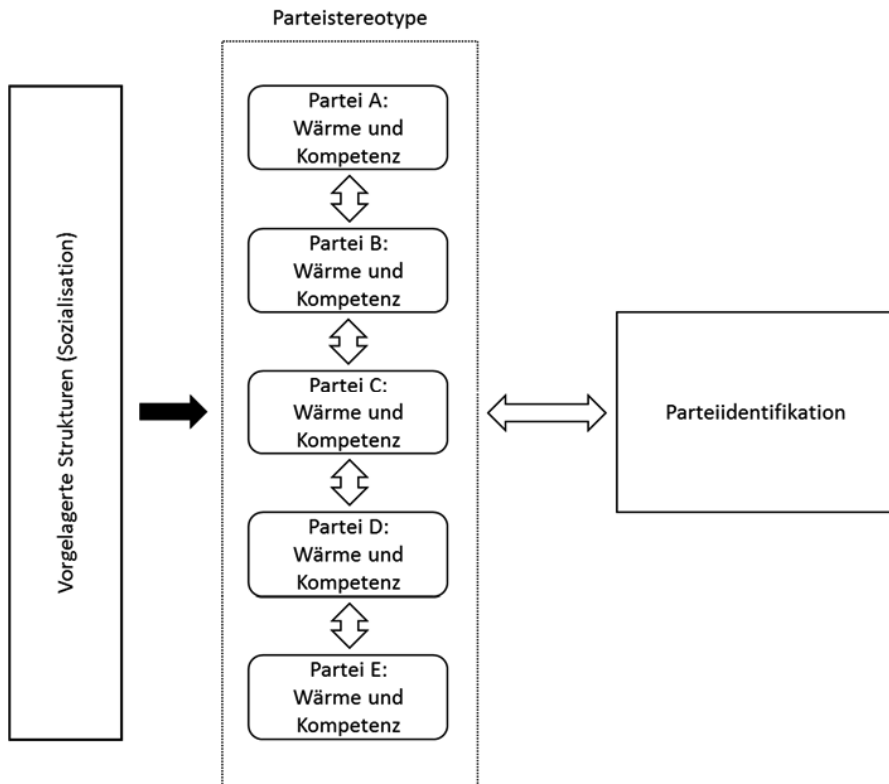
Parteistereotype

Vorgelagerte Strukturen (Sozialisation)

Partei A:
Wärme und
Kompetenz

Partei B:
Wärme und
Kompetenz

Partei C:
Wärme und
Kompetenz

Partei D:
Wärme und
Kompetenz

Partei E:
Wärme und
Kompetenz

Parteiidentifikation